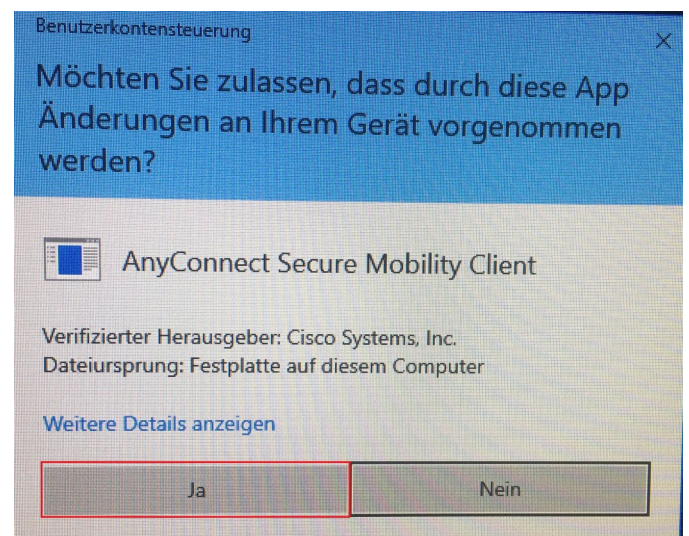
Benutzerkontensteuerung

×

Möchten Sie zulassen, dass durch diese App Änderungen an Ihrem Gerät vorgenommen werden?

AnyConnect Secure Mobility Client

Verifizierter Herausgeber: Cisco Systems, Inc.
Dateiursprung: Festplatte auf diesem Computer

Weitere Details anzeigen

Ja

Nein